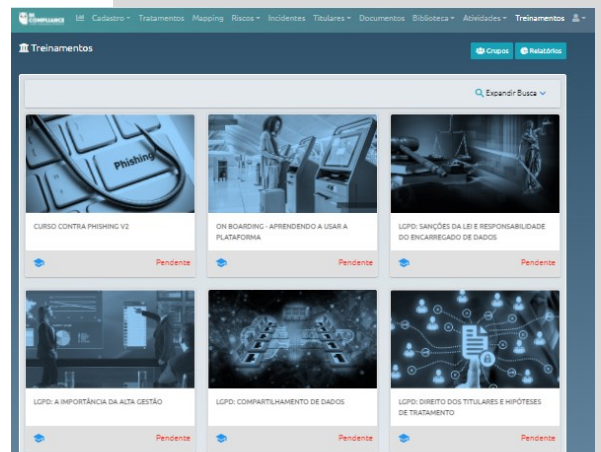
COMPLIANCE Cadastro Tratamentos Mapping Riscos Incidentes Titulares Documentos Biblioteca Atividades Treinamentos

Treinamentos

Grupos Relatórios

Expandir Busca

Phishing

CURSO CONTRA PHISHING V2

Pendente

ON BOARDING - APRENDENDO A USAR A PLATAFORMA

Pendente

LGPD: SANÇÕES DA LEI E RESPONSABILIDADE DO ENCARREGADO DE DADOS

Pendente

LGPD: A IMPORTÂNCIA DA ALTA GESTÃO

Pendente

LGPD: COMPARTILHAMENTO DE DADOS

Pendente

LGPD: DIREITO DOS TITULARES E HIPÓTESES DE TRATAMENTO

Pendente